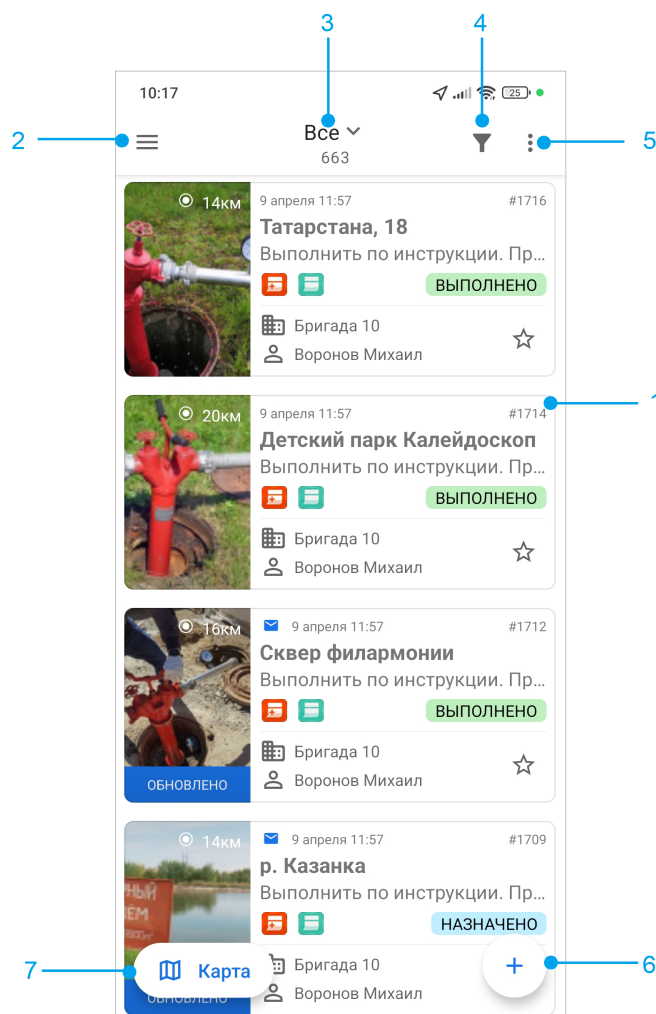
3
4
10:17
25
2
Все
663
5
14км
9 апреля 11:57
#1716
Татарстана, 18
Выполнить по инструкции. Пр...
ВЫПОЛНЕНО
Бригада 10
Воронов Михаил
1
20км
9 апреля 11:57
#1714
Детский парк Калейдоскоп
Выполнить по инструкции. Пр...
ВЫПОЛНЕНО
Бригада 10
Воронов Михаил
16км
9 апреля 11:57
#1712
Сквер филармонии
Выполнить по инструкции. Пр...
ВЫПОЛНЕНО
ОБНОВЛЕНО
Бригада 10
Воронов Михаил
14км
9 апреля 11:57
#1709
р. Казанка
Выполнить по инструкции. Пр...
НАЗНАЧЕНО
7
Карта
Бригада 10
6
+
ОБНОВЛЕНО
Воронов Михаил